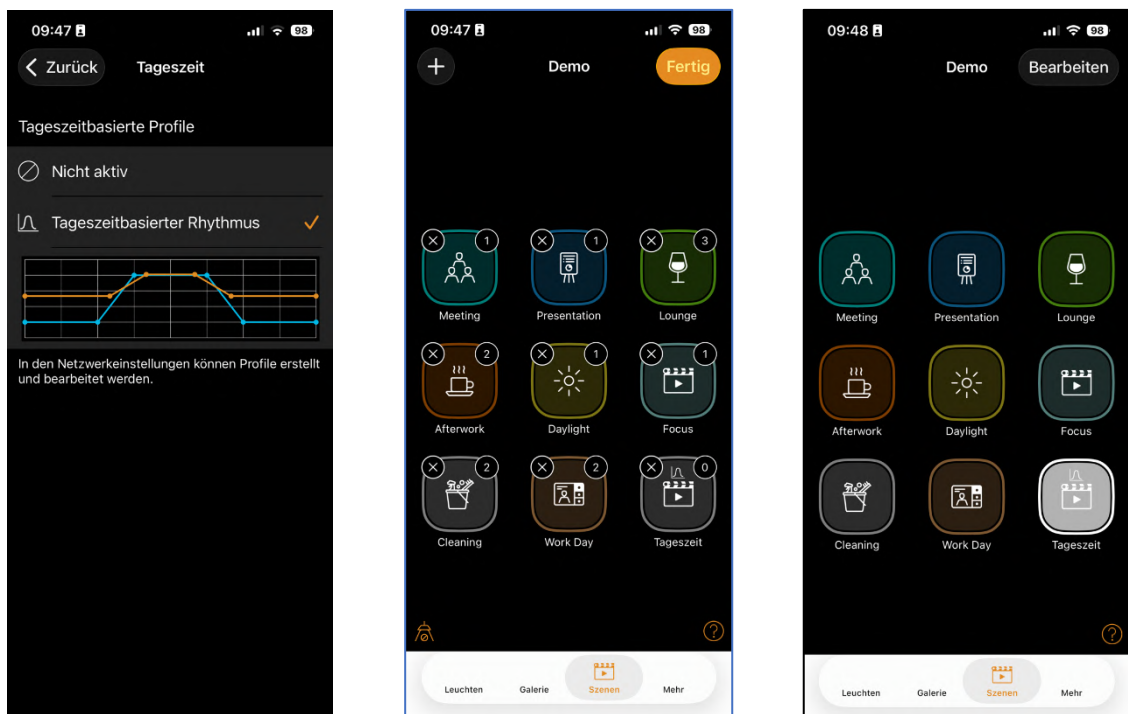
09:47 98
Zurück Tageszeit

Tageszeitbasierte Profile

Nicht aktiv

Tageszeitbasierter Rhythmus ✓

In den Netzwerkeinstellungen können Profile erstellt und bearbeitet werden.

09:47 98
+ Demo Fertig

1 Meeting
1 Presentation
3 Lounge
2 Afterwork
1 Daylight
1 Focus
2 Cleaning
2 Work Day
0 Tageszeit

?

Leuchten Galerie Szenen Mehr

09:48 98
Demo Bearbeiten

Meeting
Presentation
Lounge
Afterwork
Daylight
Focus
Cleaning
Work Day
Tageszeit

?

Leuchten Galerie Szenen Mehr